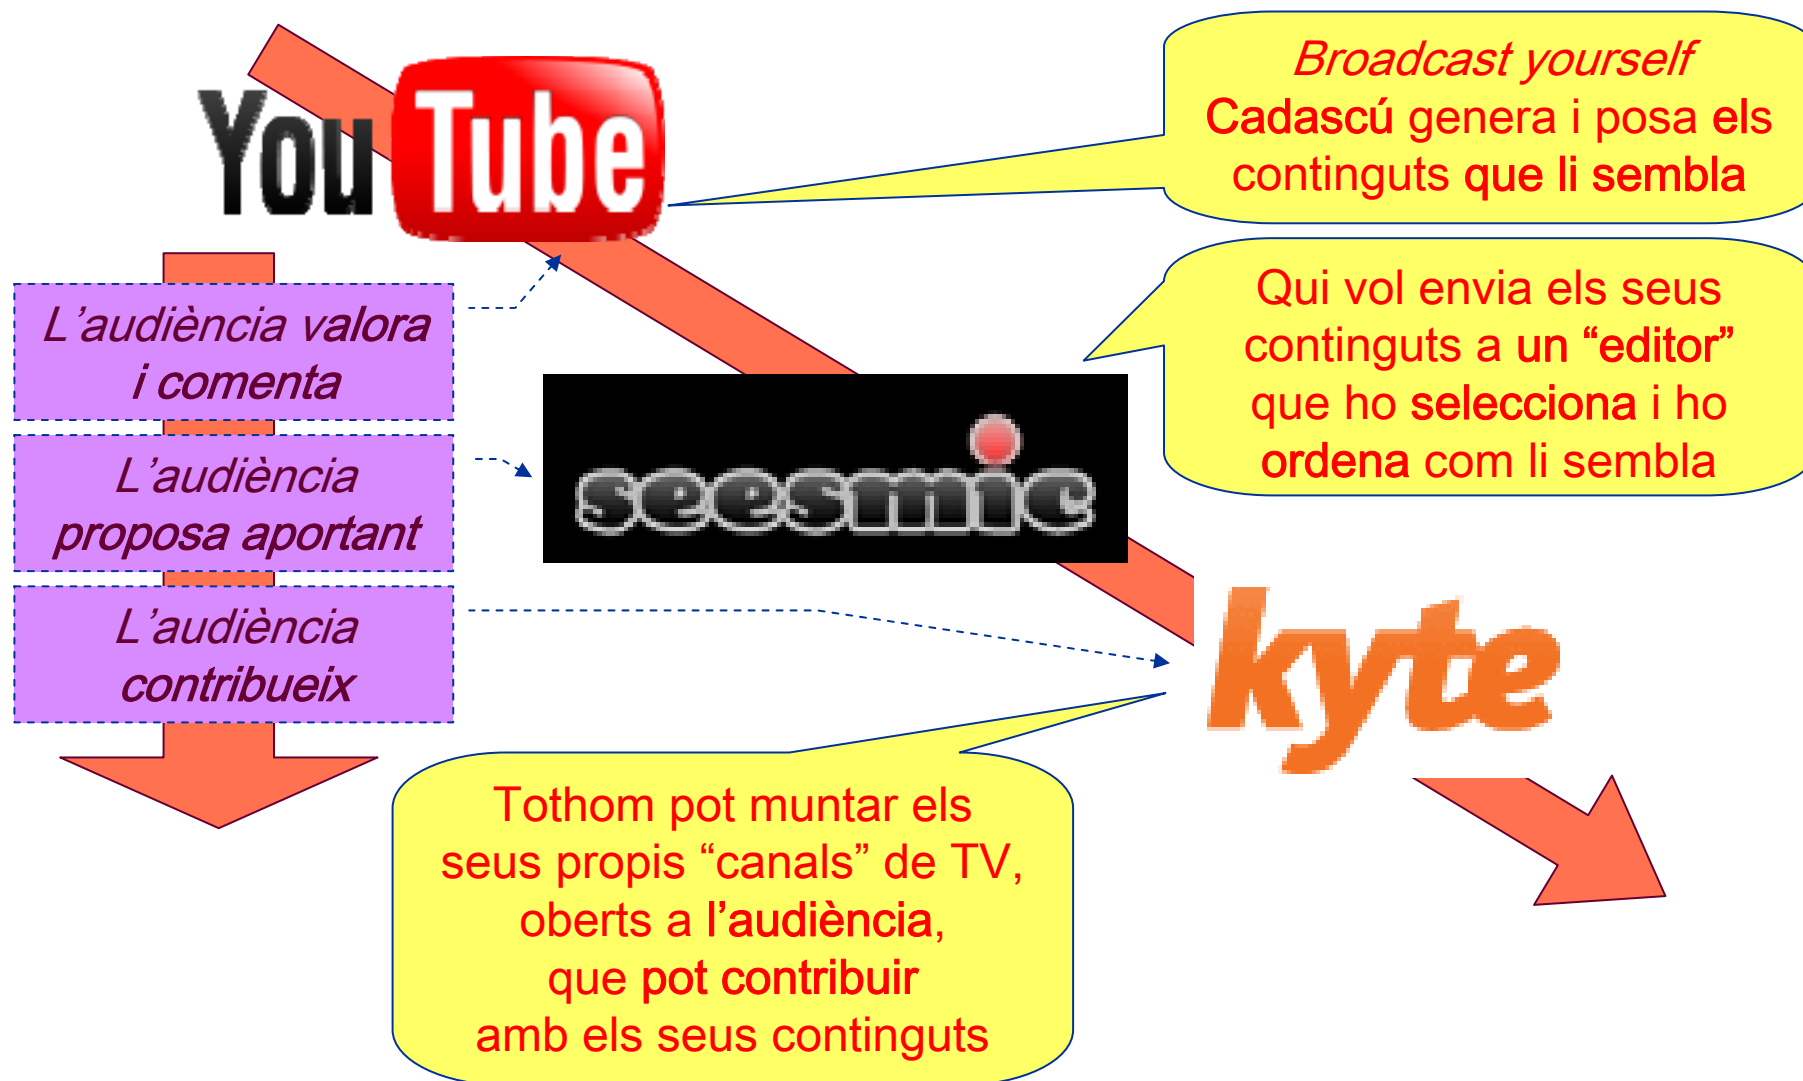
YouTube

Broadcast yourself
Cadascú genera i posa els continguts que li sembla

L'audiència valora i comenta

L'audiència proposa aportant

L'audiència contribueix

seesmic

Qui vol envia els seus continguts a un "editor" que ho selecciona i ho ordena com li sembla

kyte

Tothom pot muntar els seus propis "canals" de TV, oberts a l'audiència, que pot contribuir amb els seus continguts